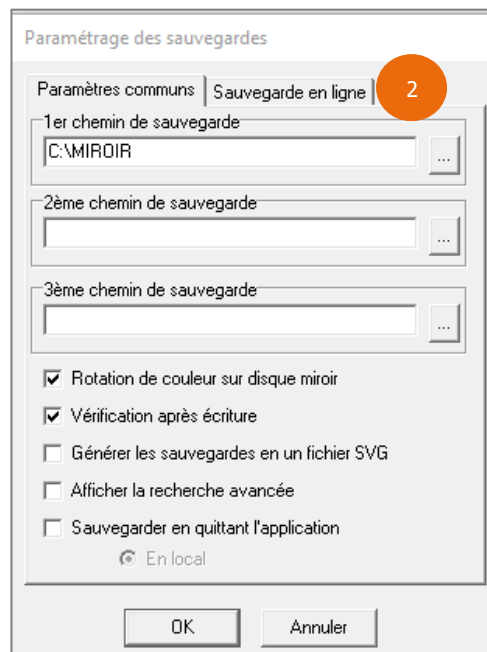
Paramétrage des sauvegardes

Paramètres communs | Sauvegarde en ligne

2

1er chemin de sauvegarde

C:\MIROIR

...

2ème chemin de sauvegarde

...

3ème chemin de sauvegarde

...

Rotation de couleur sur disque miroir

Vérification après écriture

Générer les sauvegardes en un fichier SVG

Afficher la recherche avancée

Sauvegarder en quittant l'application

En local

OK

Annuler